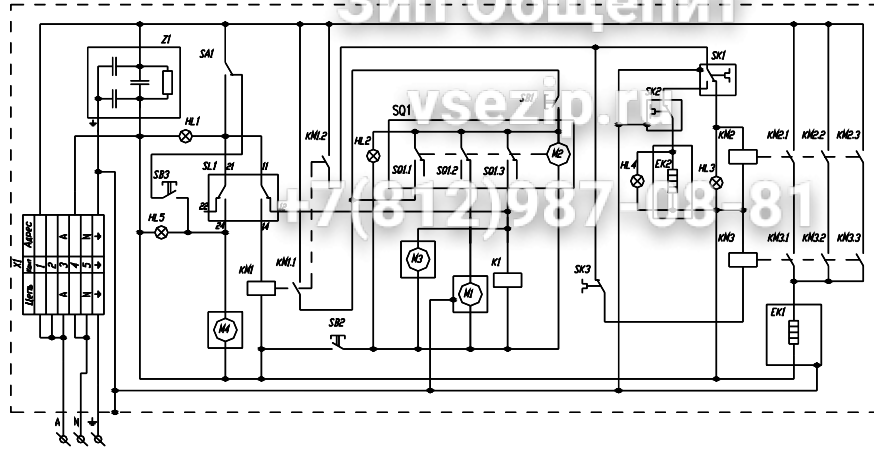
Зипсобщепит
vsezip.ru
+7(812)987-08-81

Z1
SA1
SK1
SK2
HL1
KM1.2
HL2
SQ1
SQ1.1
SQ1.2
SQ1.3
M2
KM2
KM2.1
KM2.2
KM2.3
HL4
EK2
HL3
SB3
SL1
21
11
22
24
14
HL5
X1
Адрес
A
N
Цепь
Конт
1
2
3
4
5
M3
K1
KM3
KM3.1
KM3.2
KM3.3
KM1
KM1.1
SK3
M1
M4
SB2
EK1
A
N